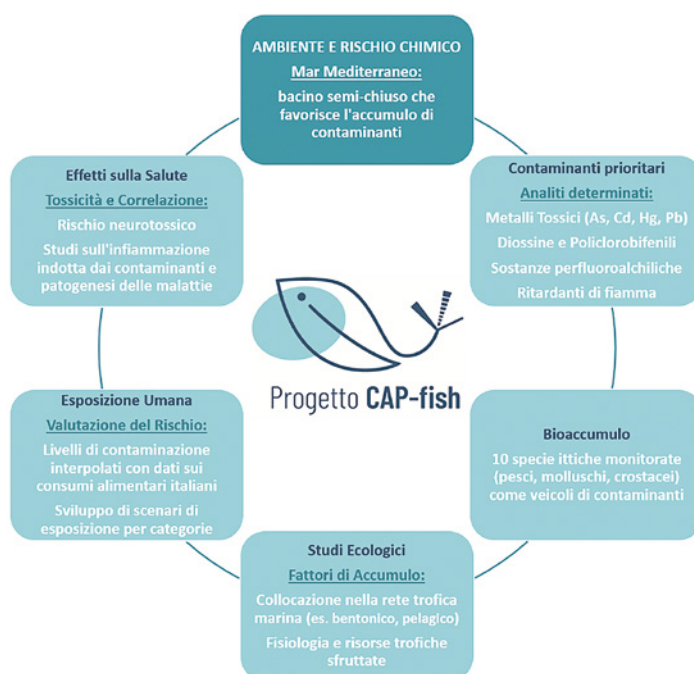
AMBIENTE E RISCHIO CHIMICO
Mar Mediterraneo:
bacino semi-chiuso che favorisce l'accumulo di contaminanti

Contaminanti prioritari
Analiti determinati:
Metalli Tossici (As, Cd, Hg, Pb)
Diossine e Policlorobifenili
Sostanze perfluoroalchiliche
Ritardanti di fiamma

Bioaccumulo
10 specie ittiche monitorate (pesci, molluschi, crostacei) come veicoli di contaminanti

Studi Ecologici
Fattori di Accumulo:
Collocazione nella rete trofica marina (es. bentonico, pelagico)
Fisiologia e risorse trofiche sfruttate

Esposizione Umana
Valutazione del Rischio:
Livelli di contaminazione interpolati con dati sui consumi alimentari italiani
Sviluppo di scenari di esposizione per categorie

Effetti sulla Salute
Tossicità e Correlazione:
Rischio neurotossico
Studi sull'infiammazione indotta dai contaminanti e patogenesi delle malattie

Progetto CAP-fish